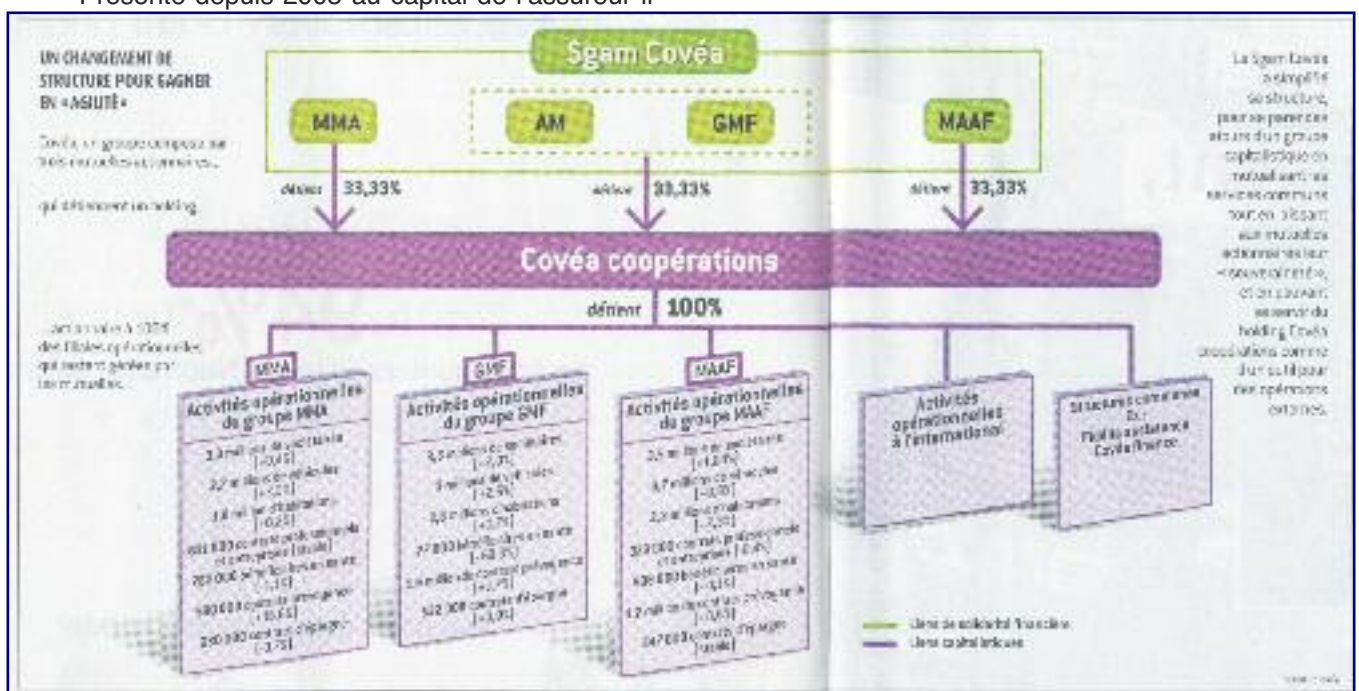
Présente depuis 2003 au capital de l'assureur il

UN CHANGEMENT DE STRUCTURE POUR GAGNER EN «AGILITÉ»

Covéa, un groupe composé de trois mutuelles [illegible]...

qui détiennent un holding

Sgam Covéa

MMA

AM

GMF

MAAF

détient 33,33%

détient 33,33%

détient 33,33%

Covéa coopérations

détient 100%

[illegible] des filiales opérationnelles, qui restent gérées par les mutuelles.

MMA

Activités opérationnelles du groupe MMA

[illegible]

GMF

Activités opérationnelles du groupe GMF

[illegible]

MAAF

Activités opérationnelles du groupe MAAF

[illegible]

Activités opérationnelles à l'international

Structures communes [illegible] Covéa Finance

La Sgam Covéa a simplifié sa structure, pour se parer des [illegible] d'un groupe capitalistique en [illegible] services communs tout en laissant aux mutuelles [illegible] leur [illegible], et en pouvant se servir du holding Covéa coopérations comme d'un outil pour des opérations externes.

Liens de solidarité financière

Liens capitalistiques

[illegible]